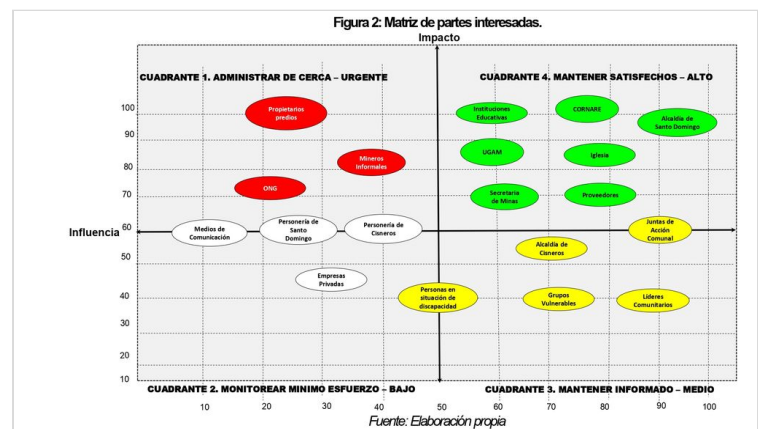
Figura 2: Matriz de partes interesadas.

Impacto

CUADRANTE 1. ADMINISTRAR DE CERCA – URGENTE

CUADRANTE 4. MANTENER SATISFECHOS – ALTO

Propietarios predios

Instituciones Educativas

CORNARE

Alcaldía de Santo Domingo

Mineros Informales

UGAM

Iglesia

ONG

Secretaria de Minas

Proveedores

Influencia

Medios de Comunicación

Personería de Santo Domingo

Personería de Cisneros

Juntas de Acción Comunal

Alcaldía de Cisneros

Empresas Privadas

Personas en situación de discapacidad

Grupos Vulnerables

Líderes Comunitarios

100
90
80
70
60
50
40
30
20
10

CUADRANTE 2. MONITOREAR MINIMO ESFUERZO – BAJO

CUADRANTE 3. MANTENER INFORMADO – MEDIO

10 20 30 40 50 60 70 80 90 100

Fuente: Elaboración propia